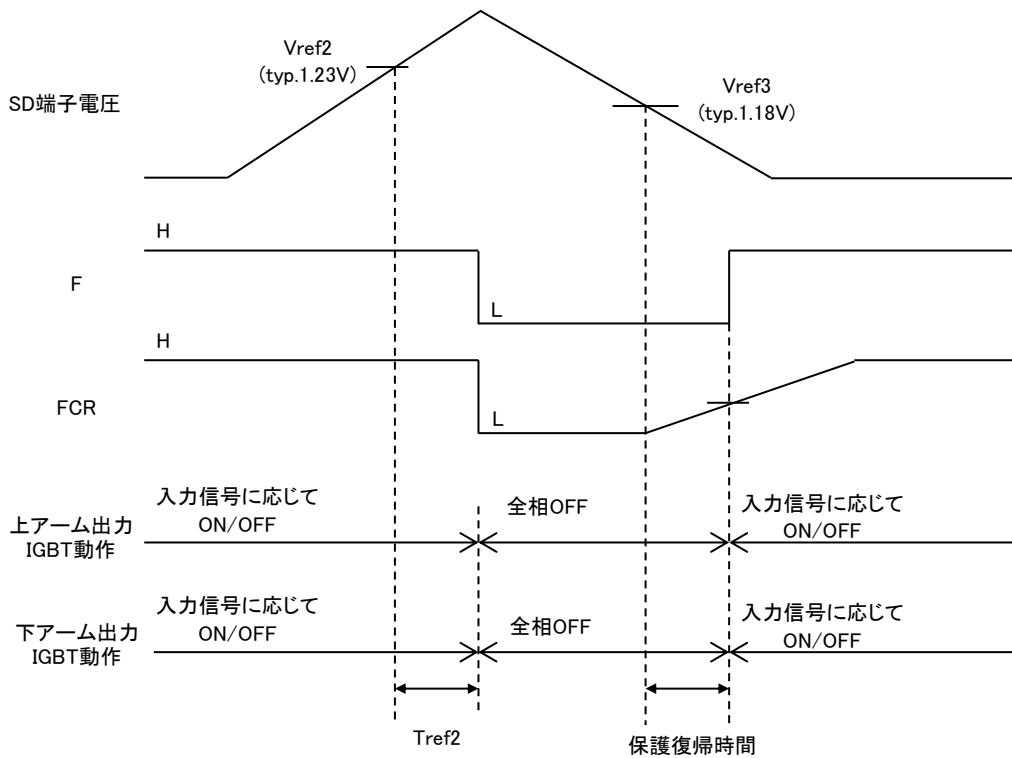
Vref2
(typ.1.23V)

SD端子電圧

Vref3
(typ.1.18V)

H

F

L

H

FCR

L

入力信号に応じて
ON/OFF

上アーム出力
IGBT動作

全相OFF

入力信号に応じて
ON/OFF

入力信号に応じて
ON/OFF

下アーム出力
IGBT動作

全相OFF

入力信号に応じて
ON/OFF

Tref2

保護復帰時間